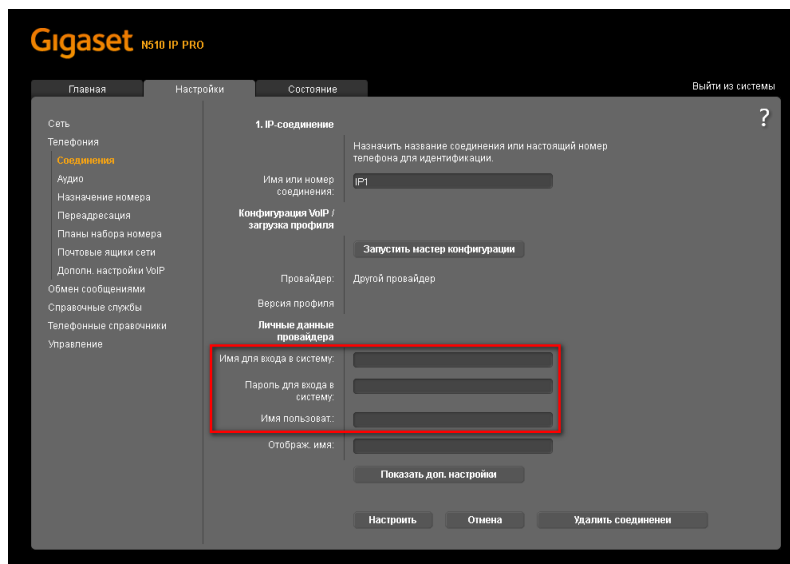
Gigaset N510 IP PRO

Главная | Настройки | Состояние

Выйти из системы

?

Сеть
Телефония
Соединения
Аудио
Назначение номера
Переадресация
Планы набора номера
Почтовые ящики сети
Дополн. настройки VoIP
Обмен сообщениями
Справочные службы
Телефонные справочники
Управление

1. IP-соединение

Назначить название соединения или настоящий номер телефона для идентификации.

Имя или номер соединения: IP1

Конфигурация VoIP / загрузка профиля

Запустить мастер конфигурации

Провайдер: Другой провайдер

Версия профиля

Личные данные провайдера

Имя для входа в систему:

Пароль для входа в систему:

Имя пользоват.:

Отображ. имя:

Показать доп. настройки

Настроить | Отмена | Удалить соединенеи